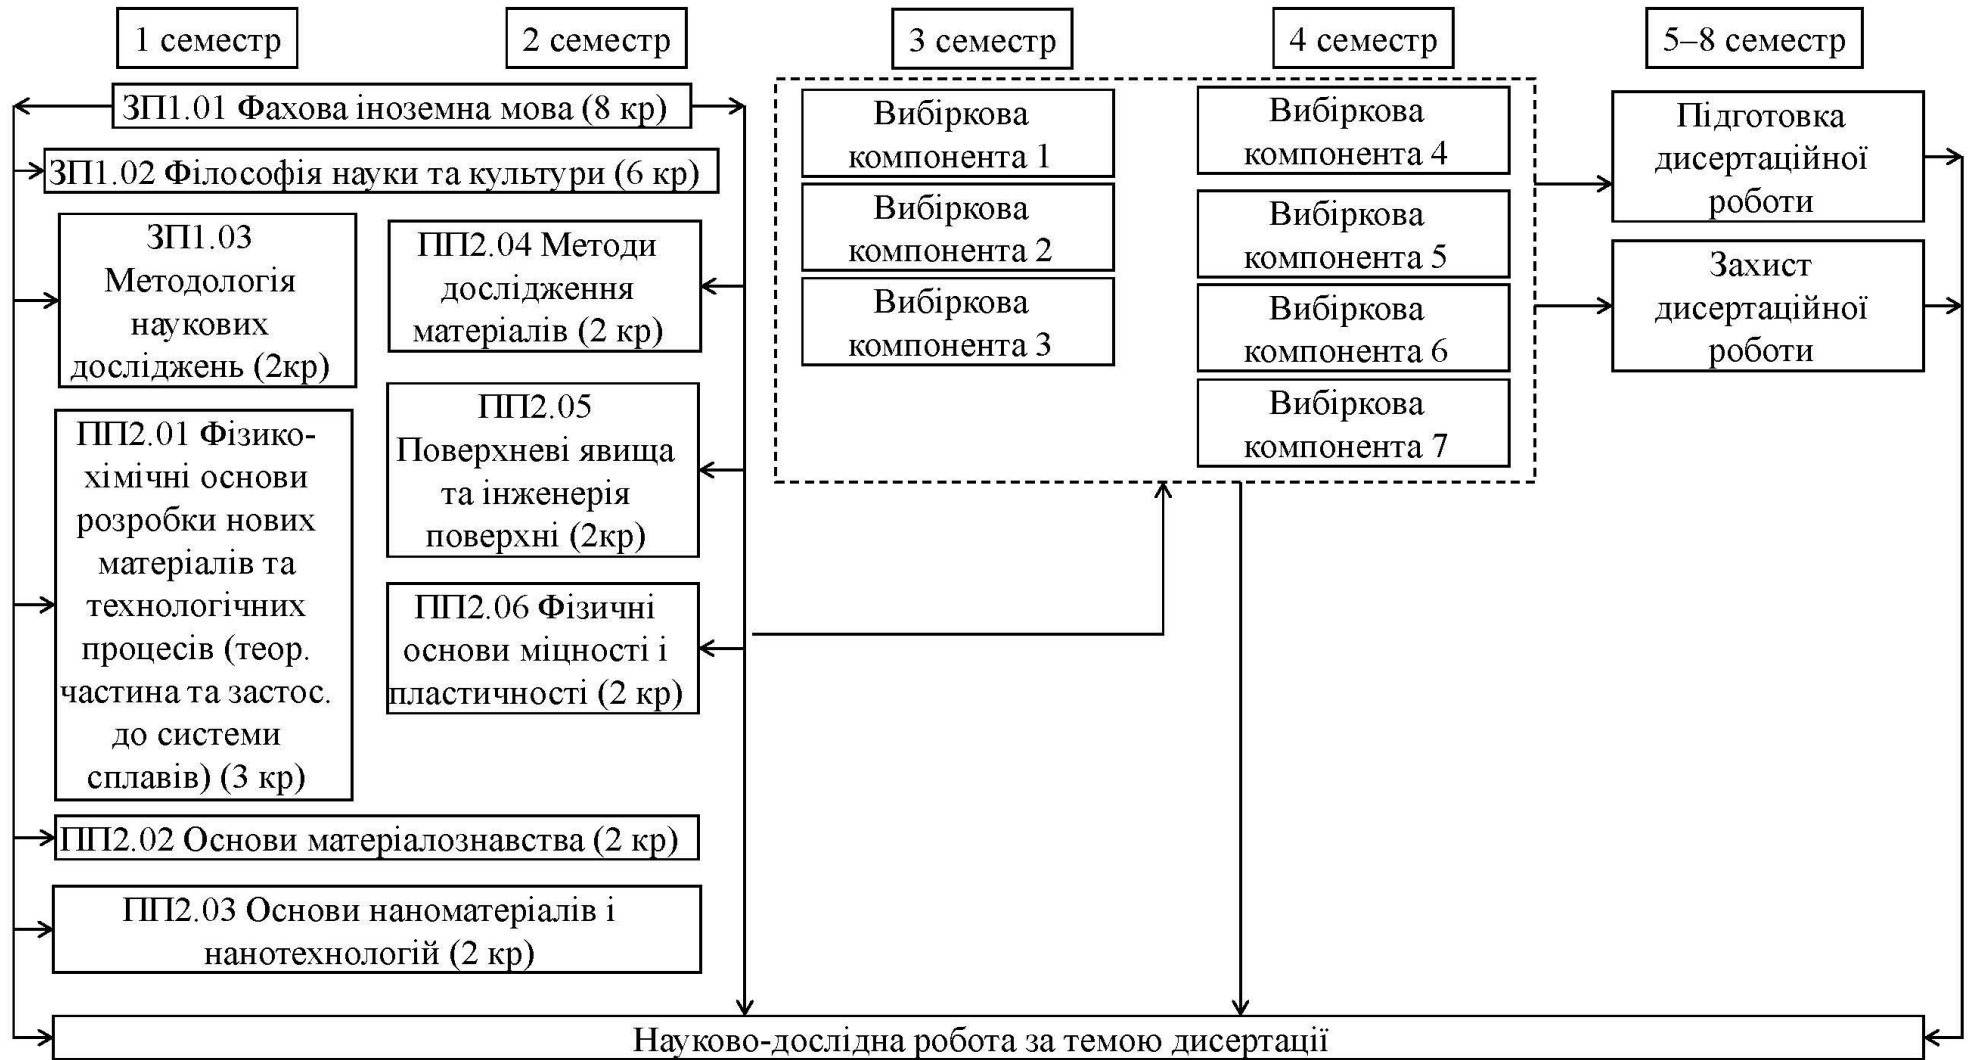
1 семестр

2 семестр

3 семестр

4 семестр

5–8 семестр

ЗП1.01 Фахова іноземна мова (8 кр)

ЗП1.02 Філософія науки та культури (6 кр)

ЗП1.03 Методологія наукових досліджень (2кр)

ПП2.04 Методи дослідження матеріалів (2 кр)

ПП2.01 Фізико-хімічні основи розробки нових матеріалів та технологічних процесів (теор. частина та застос. до системи сплавів) (3 кр)

ПП2.05 Поверхневі явища та інженерія поверхні (2кр)

ПП2.06 Фізичні основи міцності і пластичності (2 кр)

ПП2.02 Основи матеріалознавства (2 кр)

ПП2.03 Основи наноматеріалів і нанотехнологій (2 кр)

Вибіркова компонента 1

Вибіркова компонента 2

Вибіркова компонента 3

Вибіркова компонента 4

Вибіркова компонента 5

Вибіркова компонента 6

Вибіркова компонента 7

Підготовка дисертаційної роботи

Захист дисертаційної роботи

Науково-дослідна робота за темою дисертації